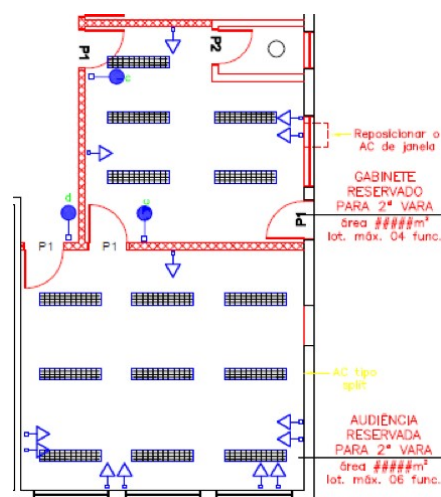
P1

P2

c

Reposicionar o AC de janela

GABINETE RESERVADO PARA 2ª VARA
área #####m²
lot. máx. 04 func.

P1

d

g

P1

P1

AC tipo split

AUDIÊNCIA RESERVADA PARA 2ª VARA
área #####m²
lot. máx. 06 func.